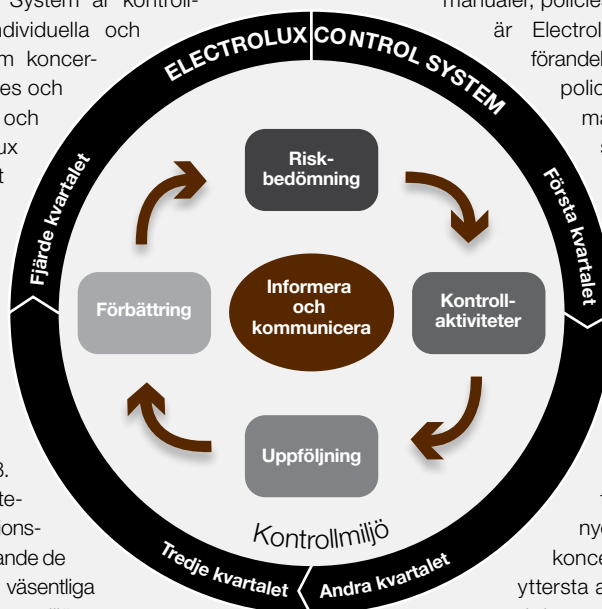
System är kontroll-
dividuella och
m koncer-
es och
och
ux
t

manualer, policie
är Electrol
förändel
polic
ma
s

ELECTROLUX CONTROL SYSTEM

Fjärde kvartalet

Första kvartalet

Risk-
bedömning

Förbättring

Informera
och
kommunicera

Kontroll-
aktiviteter

Uppföljning

Kontrollmiljö

Tredje kvartalet

Andra kvartalet

3.
te-
ons-
ande de
väsentliga

ny
konce
yttersta a